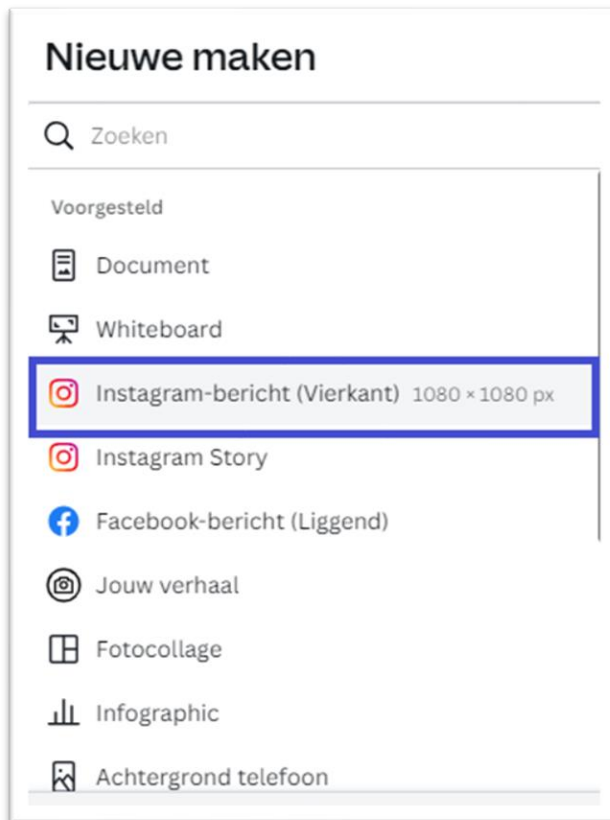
Nieuwe maken

Zoeken

Voorgesteld

Document

Whiteboard

Instagram-bericht (Vierkant) 1080 × 1080 px

Instagram Story

Facebook-bericht (Liggend)

Jouw verhaal

Fotocollage

Infographic

Achtergrond telefoon